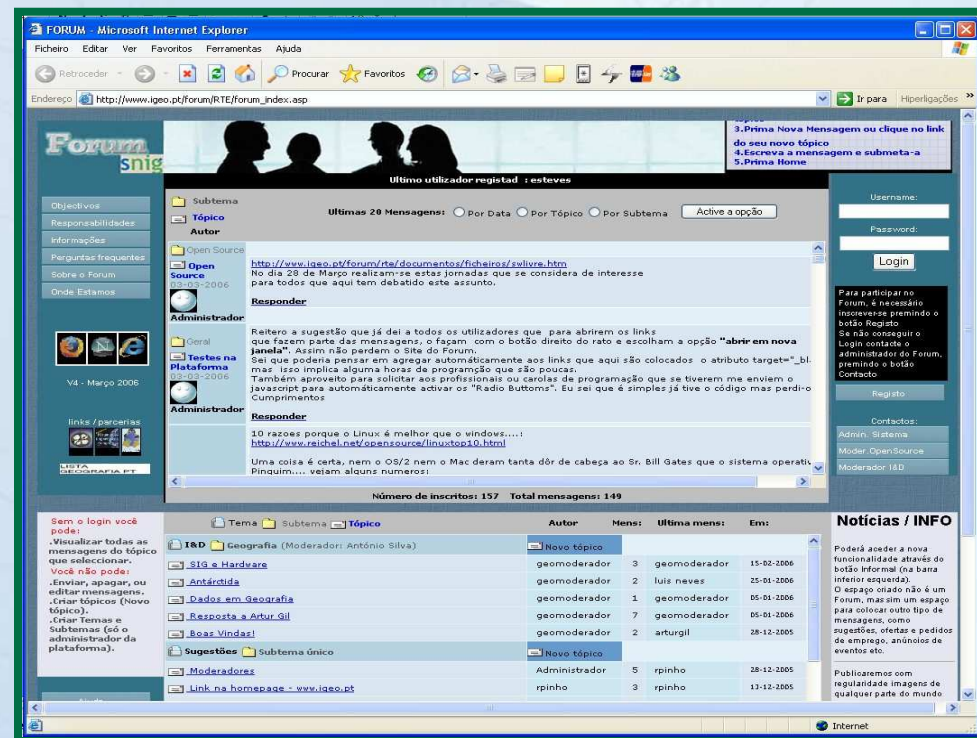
FORUM - Microsoft Internet Explorer

Ficheiro Editar Ver Favoritos Ferramentas Ajuda

Retroceder Procurar Favoritos

Endereço http://www.igeo.pt/forum/RTE/forum_index.asp Ir para Hiperligações

Forum snig

3.Prima Nova Mensagem ou clique no link do seu novo tópico
4.Escreva a mensagem e submeta-a
5.Prima Home

Ultimo utilizador registad : esteves

Objectivos
Responsabilidades
Informações
Perguntas frequentes
Sobre o Forum
Onde Estamos

V4 - Março 2006

links / parcerias

LISTA GEOGRAFIA PT

Subtema
Tópico
Autor

Ultimas 20 Mensagens: Por Data Por Tópico Por Subtema Active a opção

Open Source
Open Source
03-03-2006
Administrador

http://www.igeo.pt/forum/rte/documentos/ficheiros/swlivre.htm
No dia 28 de Março realizam-se estas jornadas que se considera de interesse para todos que aqui tem debatido este assunto.
Responder

Geral
Testes na Plataforma
03-03-2006
Administrador

Reitero a sugestão que já dei a todos os utilizadores que para abrirem os links que fazem parte das mensagens, o façam com o botão direito do rato e escolham a opção "abrir em nova janela". Assim não perdem o Site do Forum.
Sei que poderia pensar em agregar automáticamente aos links que aqui são colocados o atributo target="_bl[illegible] mas isso implica alguma horas de programção que são poucas.
Também aproveito para solicitar aos profissionais ou carolas de programação que se tiverem me enviem o javascript para automáticamente activar os "Radio Buttoms". Eu sei que é simples já tive o código mas perdi-o Cumprimentos
Responder

10 razoes porque o Linux é melhor que o windows....:
http://www.reichel.net/opensource/linuxtop10.html

Uma coisa é certa, nem o OS/2 nem o Mac deram tanta dôr de cabeça ao Sr. Bill Gates que o sistema operati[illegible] Pinguim.... vejam alguns numeros:

Número de inscritos: 157 Total mensagens: 149

Username:
Password:
Login

Para participar no Forum, é necessário inscrever-se premindo o botão Registo
Se não conseguir o Login contacte o administrador do Forum, premindo o botão Contacto

Registo

Contactos:
Admin. Sistema
Moder.OpenSource
Moderador I&D

Sem o login você pode:
.Visualizar todas as mensagens do tópico que seleccionar.
Você não pode:
.Enviar, apagar, ou editar mensagens.
.Criar tópicos (Novo tópico).
.Criar Temas e Subtemas (só o administrador da plataforma).

| Tema Subtema Tópico | Autor | Mens: | Ultima mens: | Em: |
|---|---|---|---|---|
| I&D Geografia (Moderador: António Silva) | Novo tópico | | | |
| SIG e Hardware | geomoderador | 3 | geomoderador | 15-02-2006 |
| Antárctida | geomoderador | 2 | luis neves | 25-01-2006 |
| Dados em Geografia | geomoderador | 1 | geomoderador | 05-01-2006 |
| Resposta a Artur Gil | geomoderador | 7 | geomoderador | 05-01-2006 |
| Boas Vindas! | geomoderador | 2 | arturgil | 28-12-2005 |
| Sugestões Subtema único | Novo tópico | | | |
| Moderadores | Administrador | 5 | rpinho | 28-12-2005 |
| Link na homepage - www.igeo.pt | rpinho | 3 | rpinho | 13-12-2005 |

Notícias / INFO

Poderá aceder a nova funcionalidade através do botão Informal (na barra inferior esquerda).
O espaço criado não é um Forum, mas sim um espaço para colocar outro tipo de mensagens, como sugestões, ofertas e pedidos de emprego, anúncios de eventos etc.

Publicaremos com regularidade imagens de qualquer parte do mundo

Internet